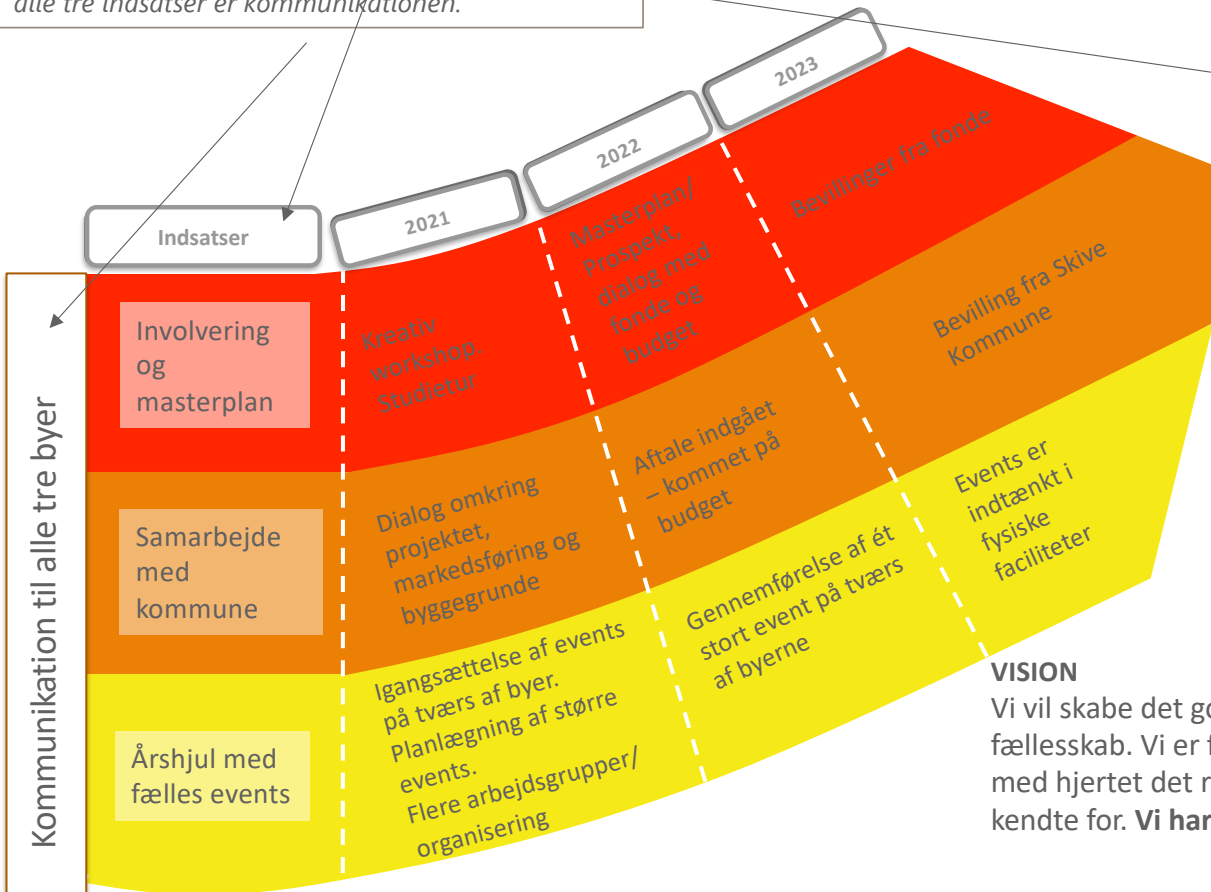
alle tre indsatser er kommunikationen.

Indsatser

2021

2022

2023

Kommunikation til alle tre byer

Involvering og masterplan

Kreativ workshop, Studietur

Masterplan/ Prospekt, dialog med fonde og budget

Bevillinger fra fonde

Samarbejde med kommune

Dialog omkring projektet, markedsføring og byggegrunde

Aftale indgået – kommet på budget

Bevilling fra Skive Kommune

Årshjul med fælles events

Igangsættelse af events på tværs af byer. Planlægning af større events. Flere arbejdsgrupper/ organisering

Gennemførelse af ét stort event på tværs af byerne

Events er indtænkt i fysiske faciliteter

VISION

Vi vil skabe det go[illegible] fællesskab. Vi er f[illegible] med hjertet det m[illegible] kendte for. Vi har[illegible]